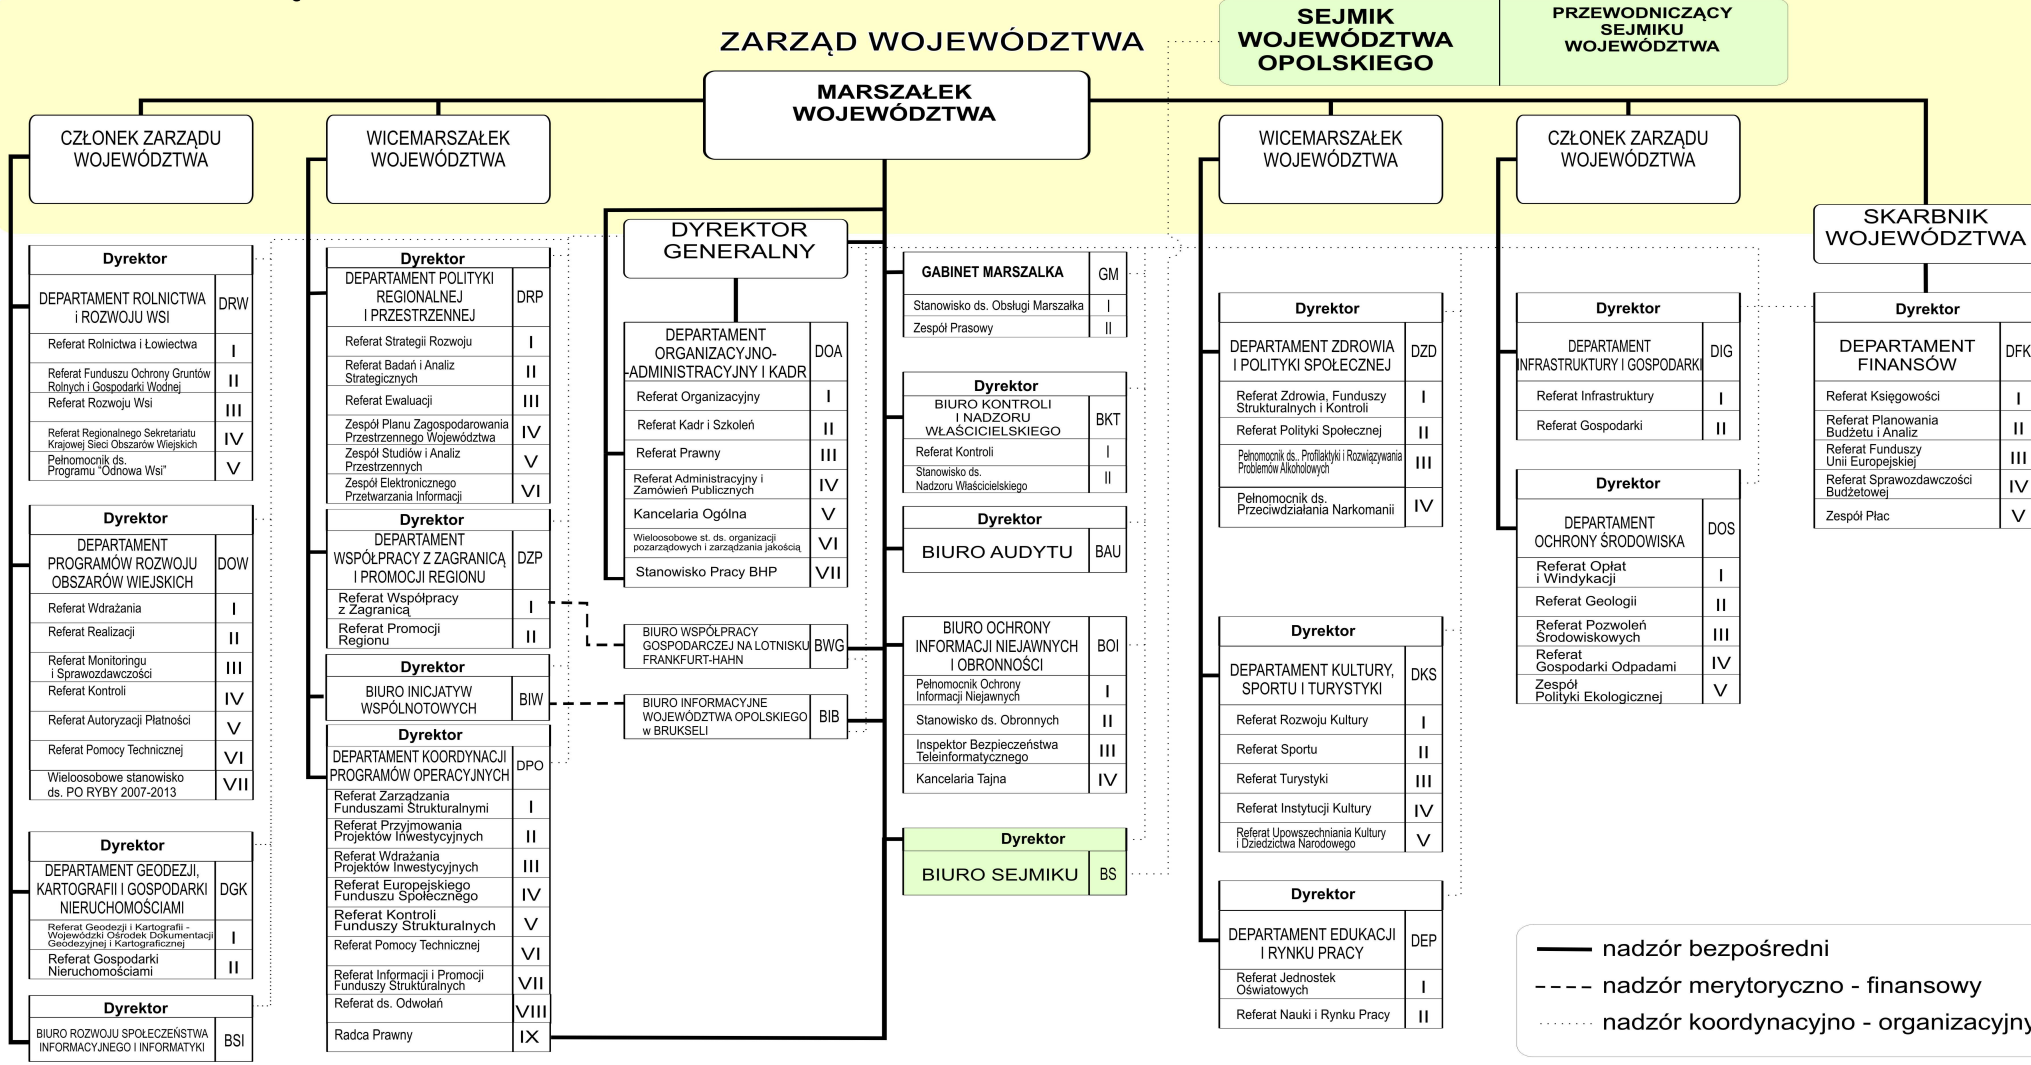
ZARZĄD WOJEWÓDZTWA

SEJMIK WOJEWÓDZTWA OPOLSKIEGO

PRZEWODNICZĄCY SEJMIKU WOJEWÓDZTWA

MARSZAŁEK WOJEWÓDZTWA

CZŁONEK ZARZĄDU WOJEWÓDZTWA

WICEMARSZAŁEK WOJEWÓDZTWA

WICEMARSZAŁEK WOJEWÓDZTWA

CZŁONEK ZARZĄDU WOJEWÓDZTWA

SKARBNIK WOJEWÓDZTWA

DYREKTOR GENERALNY

Dyrektor
| DEPARTAMENT ROLNICTWA i ROZWOJU WSI | DRW |
|---|---|
| Referat Rolnictwa i Łowiectwa | I |
| Referat Funduszu Ochrony Gruntów Rolnych i Gospodarki Wodnej | II |
| Referat Rozwoju Wsi | III |
| Referat Regionalnego Sekretariatu Krajowej Sieci Obszarów Wiejskich | IV |
| Pełnomocnik ds. Programu "Odnowa Wsi" | V |

Dyrektor
| DEPARTAMENT PROGRAMÓW ROZWOJU OBSZARÓW WIEJSKICH | DOW |
|---|---|
| Referat Wdrażania | I |
| Referat Realizacji | II |
| Referat Monitoringu i Sprawozdawczości | III |
| Referat Kontroli | IV |
| Referat Autoryzacji Płatności | V |
| Referat Pomocy Technicznej | VI |
| Wieloosobowe stanowisko ds. PO RYBY 2007-2013 | VII |

Dyrektor
| DEPARTAMENT GEODEZJI, KARTOGRAFII I GOSPODARKI NIERUCHOMOŚCIAMI | DGK |
|---|---|
| Referat Geodezji i Kartografii - Wojewódzki Ośrodek Dokumentacji Geodezyjnej i Kartograficznej | I |
| Referat Gospodarki Nieruchomościami | II |

Dyrektor
| BIURO ROZWOJU SPOŁECZEŃSTWA INFORMACYJNEGO I INFORMATYKI | BSI |
|---|---|

Dyrektor
| DEPARTAMENT POLITYKI REGIONALNEJ I PRZESTRZENNEJ | DRP |
|---|---|
| Referat Strategii Rozwoju | I |
| Referat Badań i Analiz Strategicznych | II |
| Referat Ewaluacji | III |
| Zespół Planu Zagospodarowania Przestrzennego Województwa | IV |
| Zespół Studiów i Analiz Przestrzennych | V |
| Zespół Elektronicznego Przetwarzania Informacji | VI |

Dyrektor
| DEPARTAMENT WSPÓŁPRACY Z ZAGRANICĄ I PROMOCJI REGIONU | DZP |
|---|---|
| Referat Współpracy z Zagranicą | I |
| Referat Promocji Regionu | II |

Dyrektor
| BIURO INICJATYW WSPÓLNOTOWYCH | BIW |
|---|---|

Dyrektor
| DEPARTAMENT KOORDYNACJI PROGRAMÓW OPERACYJNYCH | DPO |
|---|---|
| Referat Zarządzania Funduszami Strukturalnymi | I |
| Referat Przyjmowania Projektów Inwestycyjnych | II |
| Referat Wdrażania Projektów Inwestycyjnych | III |
| Referat Europejskiego Funduszu Społecznego | IV |
| Referat Kontroli Funduszy Strukturalnych | V |
| Referat Pomocy Technicznej | VI |
| Referat Informacji i Promocji Funduszy Strukturalnych | VII |
| Referat ds. Odwołań | VIII |
| Radca Prawny | IX |

| DEPARTAMENT ORGANIZACYJNO-ADMINISTRACYJNY I KADR | DOA |
|---|---|
| Referat Organizacyjny | I |
| Referat Kadr i Szkoleń | II |
| Referat Prawny | III |
| Referat Administracyjny i Zamówień Publicznych | IV |
| Kancelaria Ogólna | V |
| Wieloosobowe st. ds. organizacji pozarządowych i zarządzania jakością | VI |
| Stanowisko Pracy BHP | VII |

| BIURO WSPÓŁPRACY GOSPODARCZEJ NA LOTNISKU FRANKFURT-HAHN | BWG |
|---|---|

| BIURO INFORMACYJNE WOJEWÓDZTWA OPOLSKIEGO w BRUKSELI | BIB |
|---|---|

| GABINET MARSZALKA | GM |
|---|---|
| Stanowisko ds. Obsługi Marszałka | I |
| Zespół Prasowy | II |

Dyrektor
| BIURO KONTROLI I NADZORU WŁAŚCICIELSKIEGO | BKT |
|---|---|
| Referat Kontroli | I |
| Stanowisko ds. Nadzoru Właścicielskiego | II |

Dyrektor
| BIURO AUDYTU | BAU |
|---|---|

| BIURO OCHRONY INFORMACJI NIEJAWNYCH I OBRONNOŚCI | BOI |
|---|---|
| Pełnomocnik Ochrony Informacji Niejawnych | I |
| Stanowisko ds. Obronnych | II |
| Inspektor Bezpieczeństwa Teleinformatycznego | III |
| Kancelaria Tajna | IV |

Dyrektor
| BIURO SEJMIKU | BS |
|---|---|

Dyrektor
| DEPARTAMENT ZDROWIA I POLITYKI SPOŁECZNEJ | DZD |
|---|---|
| Referat Zdrowia, Funduszy Strukturalnych i Kontroli | I |
| Referat Polityki Społecznej | II |
| Pełnomocnik ds. Profilaktyki i Rozwiązywania Problemów Alkoholowych | III |
| Pełnomocnik ds. Przeciwdziałania Narkomanii | IV |

Dyrektor
| DEPARTAMENT KULTURY, SPORTU I TURYSTYKI | DKS |
|---|---|
| Referat Rozwoju Kultury | I |
| Referat Sportu | II |
| Referat Turystyki | III |
| Referat Instytucji Kultury | IV |
| Referat Upowszechniania Kultury i Dziedzictwa Narodowego | V |

Dyrektor
| DEPARTAMENT EDUKACJI I RYNKU PRACY | DEP |
|---|---|
| Referat Jednostek Oświatowych | I |
| Referat Nauki i Rynku Pracy | II |

Dyrektor
| DEPARTAMENT INFRASTRUKTURY I GOSPODARKI | DIG |
|---|---|
| Referat Infrastruktury | I |
| Referat Gospodarki | II |

Dyrektor
| DEPARTAMENT OCHRONY ŚRODOWISKA | DOS |
|---|---|
| Referat Opłat i Windykacji | I |
| Referat Geologii | II |
| Referat Pozwoleń Środowiskowych | III |
| Referat Gospodarki Odpadami | IV |
| Zespół Polityki Ekologicznej | V |

Dyrektor
| DEPARTAMENT FINANSÓW | DFK |
|---|---|
| Referat Księgowości | I |
| Referat Planowania Budżetu i Analiz | II |
| Referat Funduszy Unii Europejskiej | III |
| Referat Sprawozdawczości Budżetowej | IV |
| Zespół Płac | V |

nadzór bezpośredni
nadzór merytoryczno - finansowy
nadzór koordynacyjno - organizacyjny